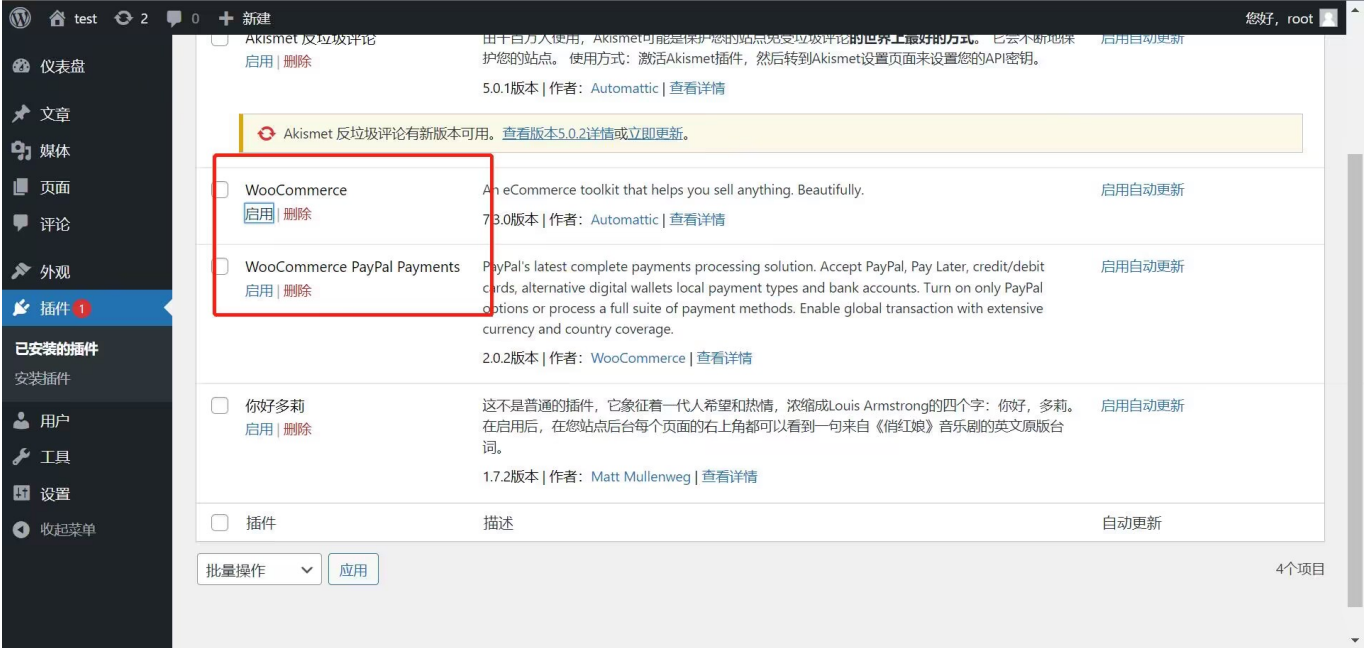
test 2 0 新建

您好，root

仪表盘
文章
媒体
页面
评论
外观
插件 1
已安装的插件
安装插件
用户
工具
设置
收起菜单

Akismet 反垃圾评论
启用 | 删除

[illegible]Akismet可能是保护您的站点免受垃圾评论的世界上最好的方式。它会不断地保护您的站点。使用方式：激活Akismet插件，然后转到Akismet设置页面来设置您的API密钥。

5.0.1版本 | 作者：Automattic | 查看详情

启用自动更新

Akismet 反垃圾评论有新版本可用。查看版本5.0.2详情或立即更新。

WooCommerce
启用 | 删除

An eCommerce toolkit that helps you sell anything. Beautifully.

7.3.0版本 | 作者：Automattic | 查看详情

启用自动更新

WooCommerce PayPal Payments
启用 | 删除

PayPal's latest complete payments processing solution. Accept PayPal, Pay Later, credit/debit cards, alternative digital wallets local payment types and bank accounts. Turn on only PayPal options or process a full suite of payment methods. Enable global transaction with extensive currency and country coverage.

2.0.2版本 | 作者：WooCommerce | 查看详情

启用自动更新

你好多莉
启用 | 删除

这不是普通的插件，它象征着一代人希望和热情，浓缩成Louis Armstrong的四个字：你好，多莉。在启用后，在您站点后台每个页面的右上角都可以看到一句来自《俏红娘》音乐剧的英文原版台词。

1.7.2版本 | 作者：Matt Mullenweg | 查看详情

启用自动更新

插件 | 描述 | 自动更新

批量操作 | 应用

4个项目